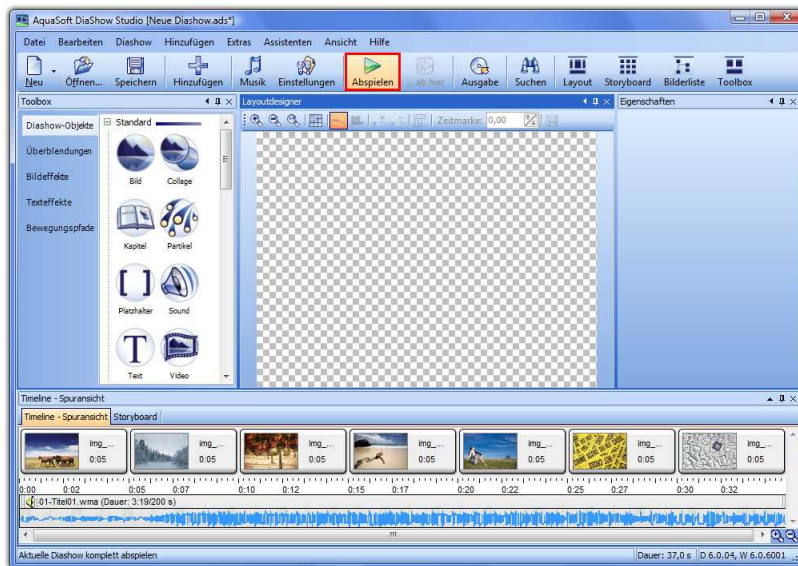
AquaSoft DiaShow Studio [Neue Diashow.ads*]

Datei Bearbeiten Diashow Hinzufügen Extras Assistenten Ansicht Hilfe

Neu Öffnen... Speichern Hinzufügen Musik Einstellungen Abspielen ab hier Ausgabe Suchen Layout Storyboard Bilderliste Toolbox

Toolbox

Diashow-Objekte
Überblendungen
Bildeffekte
Texteffekte
Bewegungspfade

Standard
Bild Collage
Kapitel Partikel
Platzhalter Sound
Text Video

Layoutdesigner

Zeitmarke: 0,00

Eigenschaften

Timeline - Spuransicht

Timeline - Spuransicht Storyboard

img_... 0:05
img_... 0:05
img_... 0:05
img_... 0:05
img_... 0:05
img_... 0:05
img_... 0:05

0:00 0:02 0:05 0:07 0:10 0:12 0:15 0:17 0:20 0:22 0:25 0:27 0:30 0:32

01-Titel01.wma (Dauer: 3:19/200 s)

Aktuelle Diashow komplett abspielen

Dauer: 37,0 s D 6.0.04, W 6.0.6001